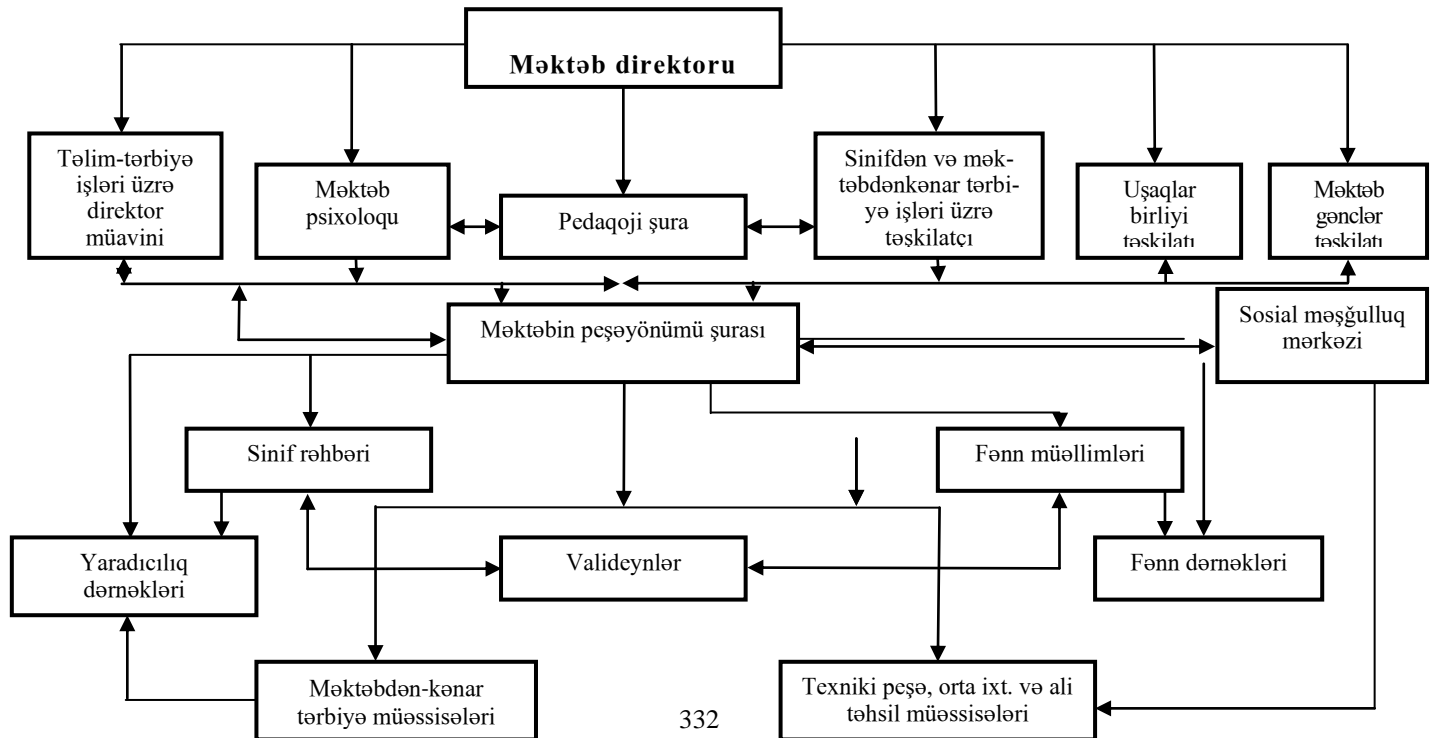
Məktəb direktoru

Təlim-tərbiyə işləri üzrə direktor müavini

Məktəb psixoloqu

Pedaqoji şura

Sinifdən və məktəbdənkənar tərbiyə işləri üzrə təşkilatçı

Uşaqlar birliyi təşkilatı

Məktəb gənclər təşkilatı

Məktəbin peşəyönümü şurası

Sosial məşğulluq mərkəzi

Sinif rəhbəri

Fənn müəllimləri

Yaradıcılıq dərnəkləri

Valideynlər

Fənn dərnəkləri

Məktəbdən-kənar tərbiyə müəssisələri

Texniki peşə, orta ixt. və ali təhsil müəssisələri

332